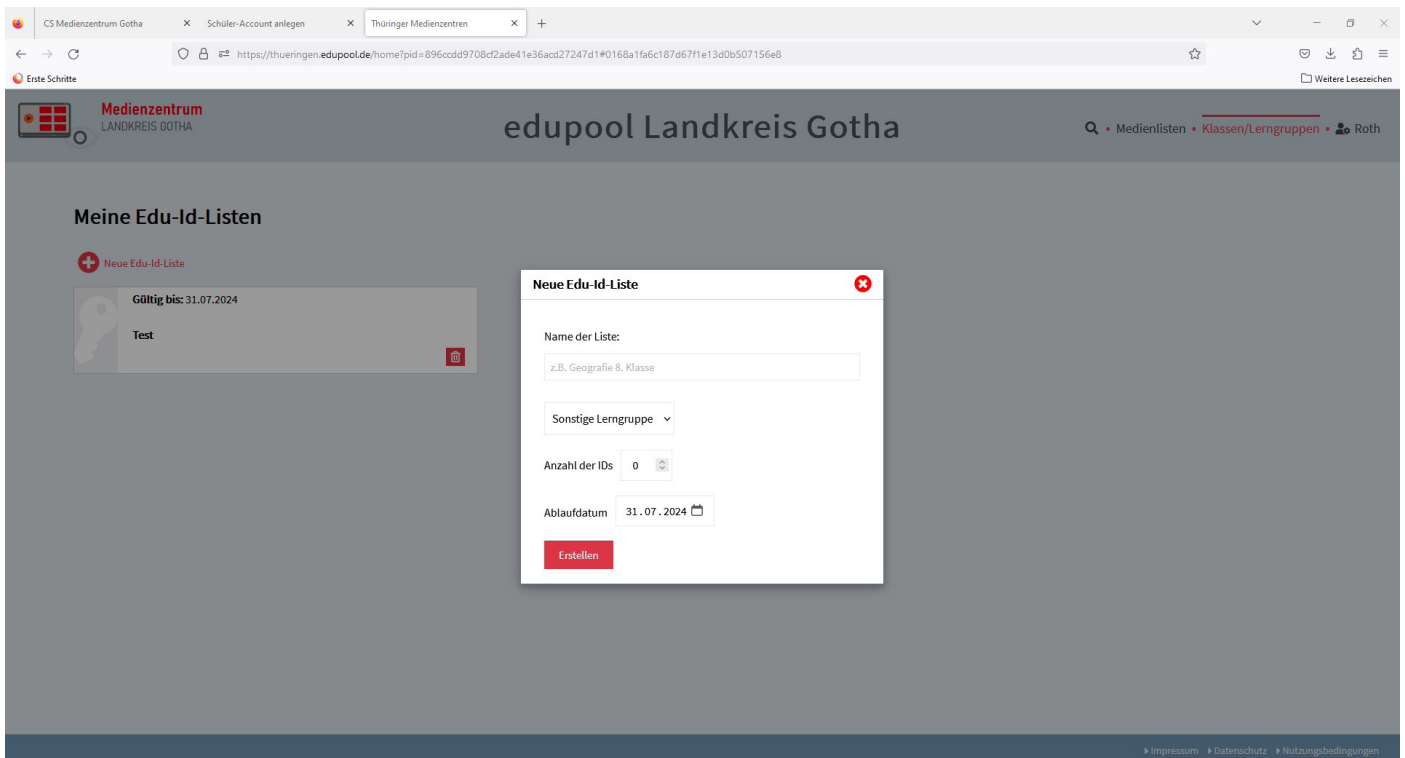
CS Medienzentrum Gotha
Schüler-Account anlegen
Thüringer Medienzentren
https://thueringen.edupool.de/home?pid=896ccdd9708cf2ade41e36acd27247d1#0168a1fa6c187d67f1e13d0b507156e8
Erste Schritte
Weitere Lesezeichen

Medienzentrum
LANDKREIS GOTHA

edupool Landkreis Gotha

Medienlisten • Klassen/Lerngruppen • Roth

Meine Edu-Id-Listen

Neue Edu-Id-Liste

Gültig bis: 31.07.2024

Test

Neue Edu-Id-Liste

Name der Liste:

z.B. Geografie 8. Klasse

Sonstige Lerngruppe

Anzahl der IDs 0

Ablaufdatum 31.07.2024

Erstellen

Impressum Datenschutz Nutzungsbedingungen